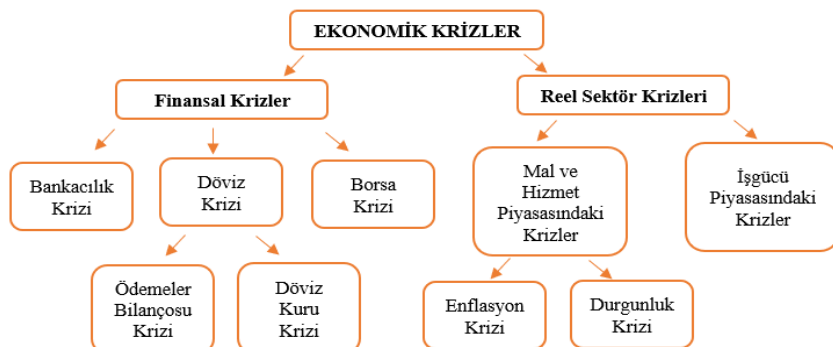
EKONOMİK KRİZLER

Finansal Krizler

Reel Sektör Krizleri

Bankacılık Krizi

Döviz Krizi

Borsa Krizi

Mal ve Hizmet Piyasasındaki Krizler

İşgücü Piyasasındaki Krizler

Ödemeler Bilançosu Krizi

Döviz Kuru Krizi

Enflasyon Krizi

Durgunluk Krizi